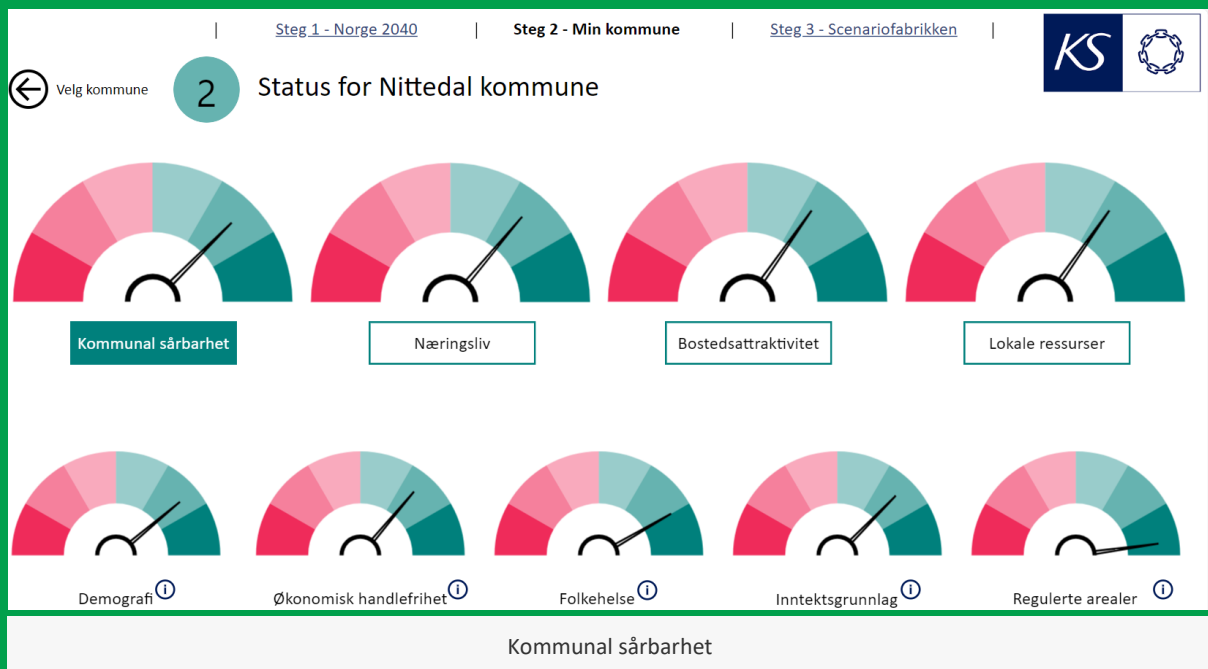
| Steg 1 - Norge 2040 | Steg 2 - Min kommune | Steg 3 - Scenariofabrikken |

KS

Velg kommune

2 Status for Nittedal kommune

Kommunal sårbarhet

Næringsliv

Bostedsattraktivitet

Lokale ressurser

Demografi i

Økonomisk handlefrihet i

Folkehelse i

Inntektsgrunnlag i

Regulerte arealer i

Kommunal sårbarhet